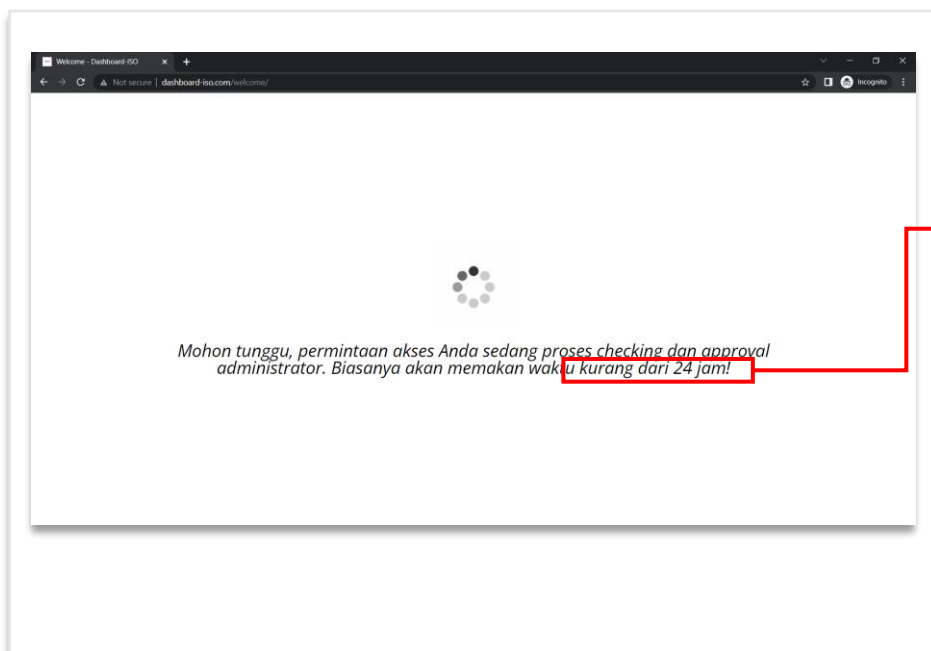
Welcome - Dashboard-ISO
Not secure | dashboard-iso.com/welcome/
Incognito

Mohon tunggu, permintaan akses Anda sedang proses checking dan approval administrator. Biasanya akan memakan waktu kurang dari 24 jam!